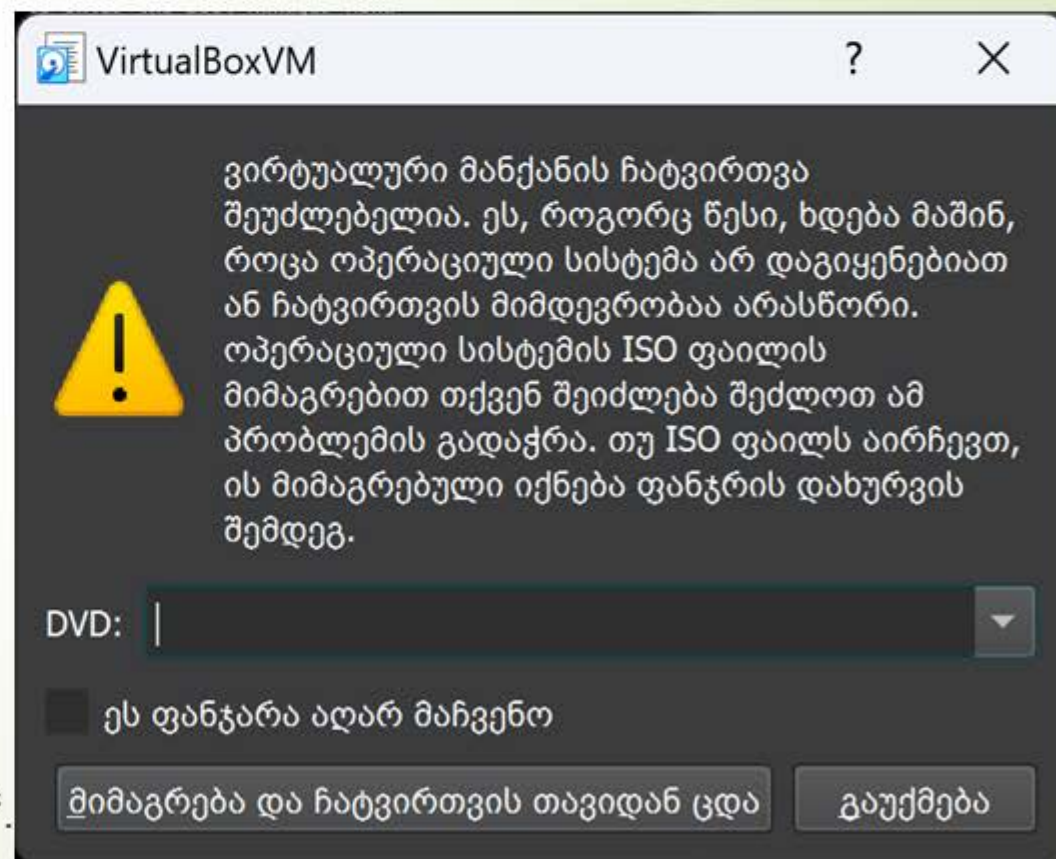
VirtualBoxVM

?

ვირტუალური მანქანის ჩატვირთვა შეუძლებელია. ეს, როგორც წესი, ხდება მაშინ, როცა ოპერაციული სისტემა არ დაგიყენებიათ ან ჩატვირთვის მიმდევრობაა არასწორი. ოპერაციული სისტემის ISO ფაილის მიმაგრებით თქვენ შეიძლება შეძლოთ ამ პრობლემის გადაჭრა. თუ ISO ფაილს აირჩევთ, ის მიმაგრებული იქნება ფანჯრის დახურვის შემდეგ.

DVD:

ეს ფანჯარა აღარ მაჩვენო

მიმაგრება და ჩატვირთვის თავიდან ცდა

გაუქმება